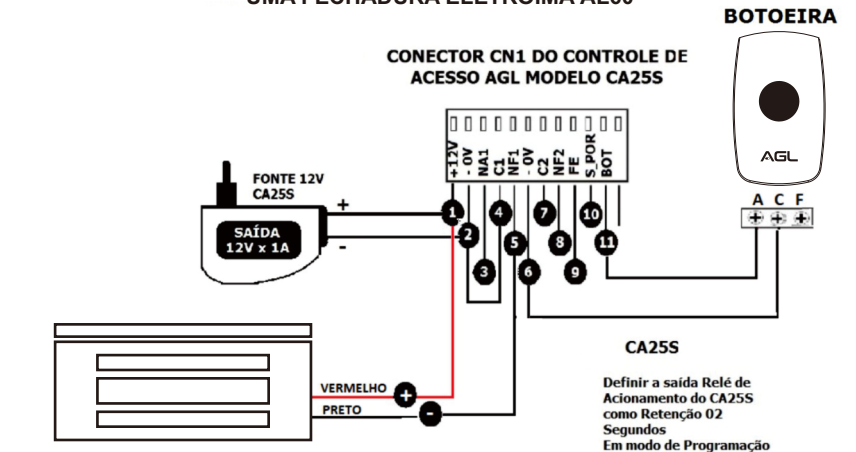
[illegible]

BOTOEIRA

AGL

A C F

CONECTOR CN1 DO CONTROLE DE ACESSO AGL MODELO CA25S

+12V
- 0V
NA1
C1
NF1
- 0V
C2
NF2
FE
S_POR
BOT

1 2 3 4 5 6 7 8 9 10 11

FONTE 12V CA25S

SAÍDA 12V x 1A

+

-

VERMELHO

PRETO

+

-

CA25S

Definir a saída Relé de Acionamento do CA25S como Retenção 02 Segundos Em modo de Programação